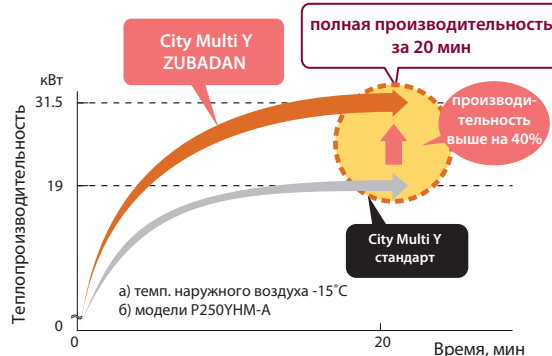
полная производительность за 20 мин

City Multi Y ZUBADAN

кВт

31.5

19

0

Теплопроизводительность

производительность выше на 40%

City Multi Y стандарт

а) темп. наружного воздуха -15°C
б) модели P250YHM-A

0

20

Время, мин